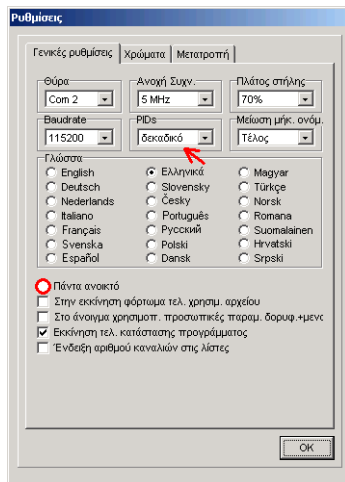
Ρυθμίσεις

Γενικές ρυθμίσεις | Χρώματα | Μετατροπή

Θύρα
Com 2

Ανοχή Συχν.
5 MHz

Πλάτος στήλης
70%

Baudrate
115200

PIDs
δεκαδικό

Μείωση μήκ. ονόμ.
Τέλος

Γλώσσα

English
Deutsch
Nederlands
Italiano
Français
Svenska
Español

Ελληνικά
Slovensky
Česky
Português
Русский
Polski
Dansk

Magyar
Türkçe
Norsk
Romana
Suomalainen
Hrvatski
Srpski

Πάντα ανοικτό
Στην εκκίνηση φόρτωμα τελ. χρησιμ. αρχείου
Στο άνοιγμα χρησιμοπ. προσωπικές παραμ. δορυφ.+μενς
Εκκίνηση τελ. κατάστασης προγράμματος
Ένδειξη αριθμού καναλιών στις λίστες

OK